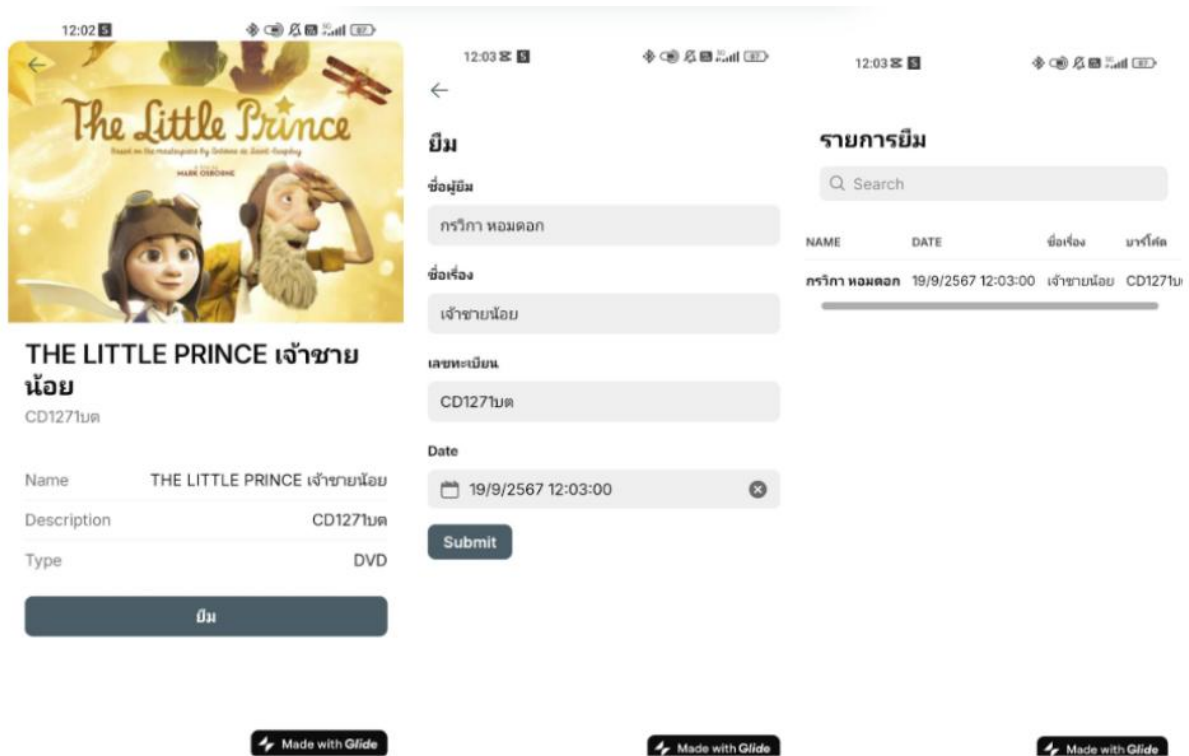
12:02

The Little Prince

MARK OSBORNE

THE LITTLE PRINCE เจ้าชายน้อย
CD1271นต

| | |
|---|---|
| Name | THE LITTLE PRINCE เจ้าชายน้อย |
| Description | CD1271นต |
| Type | DVD |

ยืม

Made with Glide

12:03

ยืม

ชื่อผู้ยืม

กรวิกา หอมดอก

ชื่อเรื่อง

เจ้าชายน้อย

เลขทะเบียน

CD1271นต

Date

19/9/2567 12:03:00

Submit

Made with Glide

12:03

รายการยืม

Search

| NAME | DATE | ชื่อเรื่อง | บาร์โค้ด |
|---|---|---|---|
| กรวิกา หอมดอก | 19/9/2567 12:03:00 | เจ้าชายน้อย | CD1271น |

Made with Glide